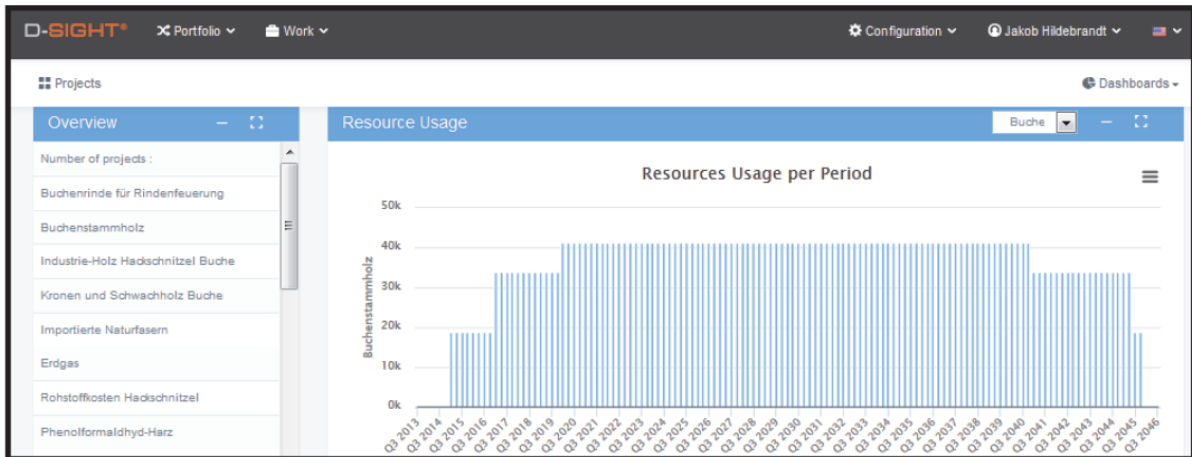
D-SIGHT® Portfolio Work Configuration Jakob Hildebrandt

Projects

Dashboards

Overview

Number of projects :

Buchenrinde für Rindenfeuerung

Buchenstammholz

Industrie-Holz Hackschnitzel Buche

Kronen und Schwachholz Buche

Importierte Naturfasern

Erdgas

Rohstoffkosten Hackschnitzel

Phenolformaldhyd-Harz

Resource Usage

Buche

Resources Usage per Period

Buchenstammholz

50k
40k
30k
20k
10k
0k

Q3 2013 Q3 2014 Q3 2015 Q3 2016 Q3 2017 Q3 2018 Q3 2019 Q3 2020 Q3 2021 Q3 2022 Q3 2023 Q3 2024 Q3 2025 Q3 2026 Q3 2027 Q3 2028 Q3 2029 Q3 2030 Q3 2031 Q3 2032 Q3 2033 Q3 2034 Q3 2035 Q3 2036 Q3 2037 Q3 2038 Q3 2039 Q3 2040 Q3 2041 Q3 2042 Q3 2043 Q3 2044 Q3 2045 Q3 2046